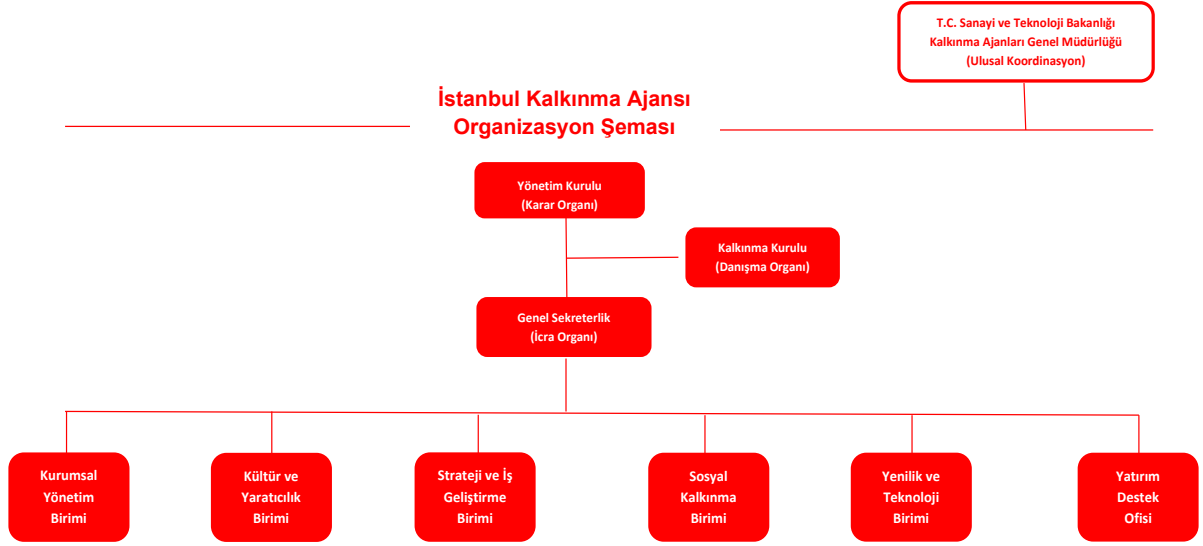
T.C. Sanayi ve Teknoloji Bakanlığı
Kalkınma Ajanları Genel Müdürlüğü
(Ulusal Koordinasyon)

İstanbul Kalkınma Ajansı
Organizasyon Şeması

Yönetim Kurulu
(Karar Organı)

Kalkınma Kurulu
(Danışma Organı)

Genel Sekreterlik
(İcra Organı)

Kurumsal Yönetim Birimi

Kültür ve Yaratıcılık Birimi

Strateji ve İş Geliştirme Birimi

Sosyal Kalkınma Birimi

Yenilik ve Teknoloji Birimi

Yatırım Destek Ofisi